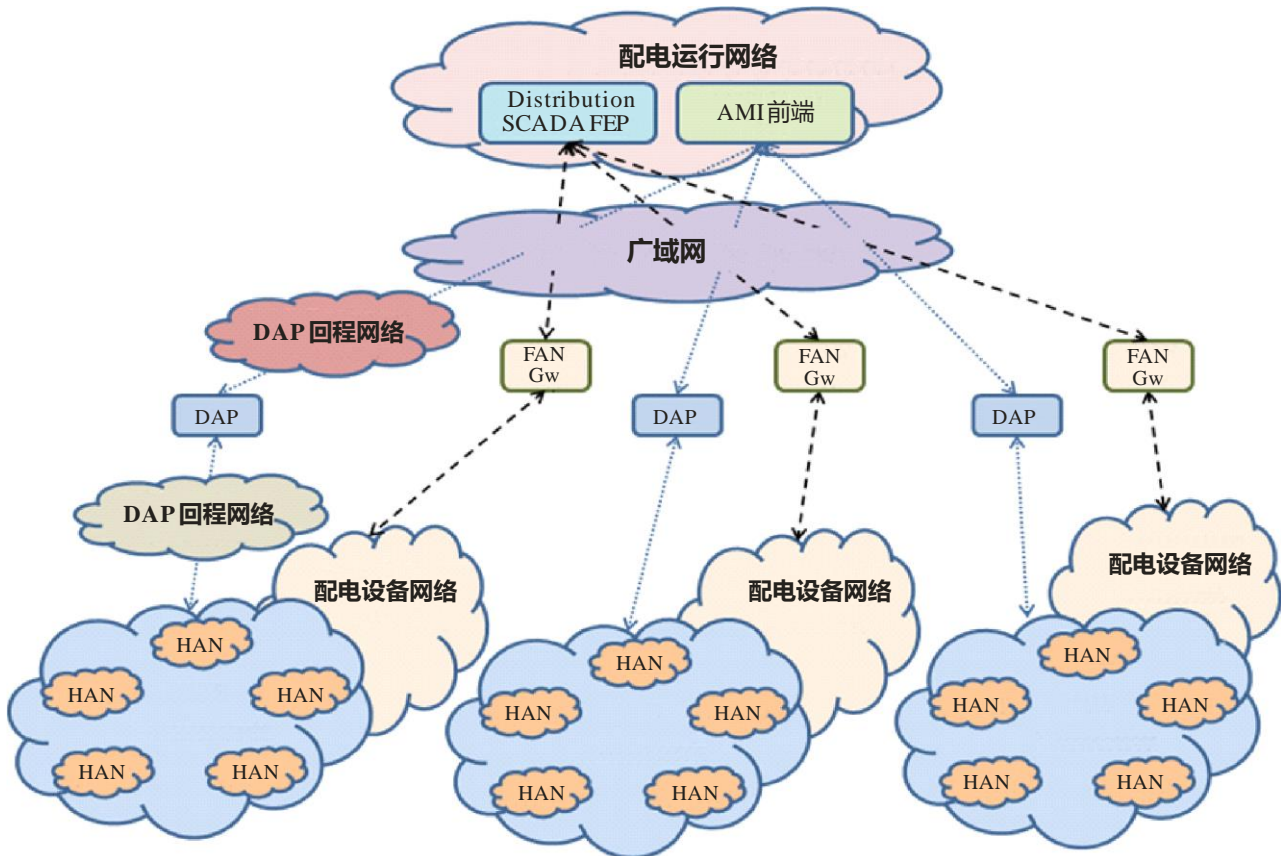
配电运行网络

Distribution SCADA FEP

AMI 前端

广域网

DAP 回程网络

FAN Gw

FAN Gw

FAN Gw

DAP

DAP

DAP

DAP 回程网络

配电设备网络

配电设备网络

配电设备网络

HAN

HAN

HAN

HAN

HAN

HAN

HAN

HAN

HAN

HAN

HAN

HAN

HAN

HAN

HAN